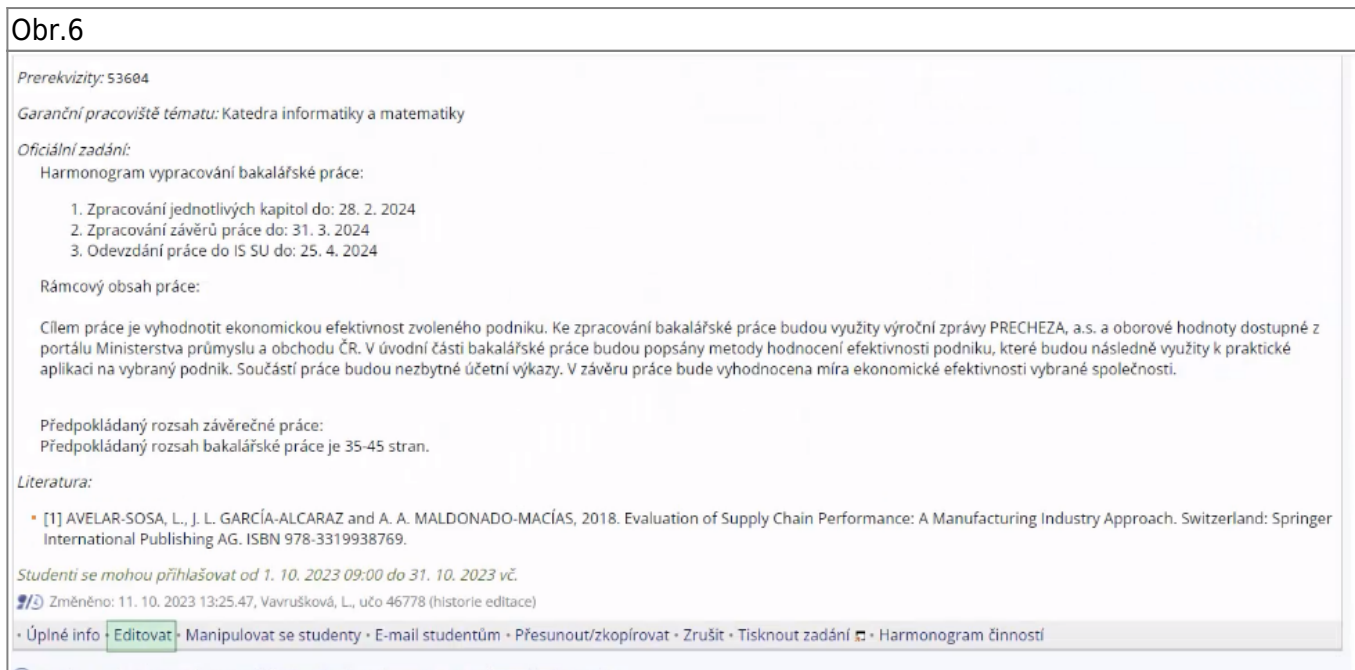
Obr.6

Prerekvizity: 53604

Garanční pracoviště tématu: Katedra informatiky a matematiky

Oficiální zadání:

Harmonogram vypracování bakalářské práce:

1. Zpracování jednotlivých kapitol do: 28. 2. 2024
2. Zpracování závěrů práce do: 31. 3. 2024
3. Odevzdání práce do IS SU do: 25. 4. 2024

Rámcový obsah práce:

Cílem práce je vyhodnotit ekonomickou efektivnost zvoleného podniku. Ke zpracování bakalářské práce budou využity výroční zprávy PRECHEZA, a.s. a oborové hodnoty dostupné z portálu Ministerstva průmyslu a obchodu ČR. V úvodní části bakalářské práce budou popsány metody hodnocení efektivnosti podniku, které budou následně využity k praktické aplikaci na vybraný podnik. Součástí práce budou nezbytné účetní výkazy. V závěru práce bude vyhodnocena míra ekonomické efektivnosti vybrané společnosti.

Předpokládaný rozsah závěrečné práce:
Předpokládaný rozsah bakalářské práce je 35-45 stran.

Literatura:

• [1] AVELAR-SOSA, L., J. L. GARCÍA-ALCARAZ and A. A. MALDONADO-MACÍAS, 2018. Evaluation of Supply Chain Performance: A Manufacturing Industry Approach. Switzerland: Springer International Publishing AG. ISBN 978-3319938769.

Studenti se mohou přihlašovat od 1. 10. 2023 09:00 do 31. 10. 2023 vč.

Změněno: 11. 10. 2023 13:25.47, Vavrušková, L., učo 46778 (historie editace)

• Úplné info • Editovat • Manipulovat se studenty • E-mail studentům • Přesunout/zkopírovat • Zrušit • Tisknout zadání • Harmonogram činností